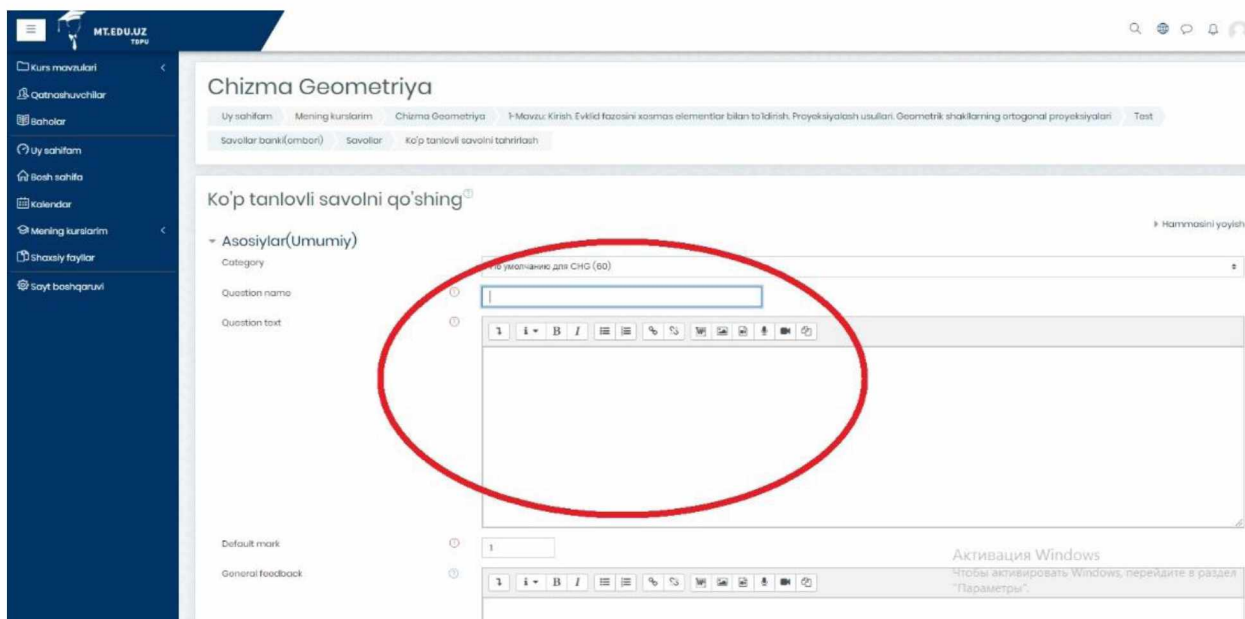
MT.EDU.UZ
TDPU

Kurs mavzulari
Qatnashuvchilar
Baholar
Uy sahifam
Bosh sahifa
Kalendar
Mening kurslarim
Shaxsiy fayllar
Sayt boshqaruvi

Chizma Geometriya

Uy sahifam / Mening kurslarim / Chizma Geometriya / 1-Mavzu: Kirish. Evklid fazosini xosmas elementlar bilan to'ldirish. Proyeksiyalash usullari. Geometrik shakllarning ortogonal proyeksiyalari / Test / Savollar banki(ombori) / Savollar / Ko'p tanlovli savolni tahrirlash

Ko'p tanlovli savolni qo'shing

Hammasini yoyish

Asosiylar(Umumiy)

Category
По умолчанию для CHG (60)

Question name

Question text

Default mark
1

General feedback

Активация Windows
Чтобы активировать Windows, перейдите в раздел "Параметры".